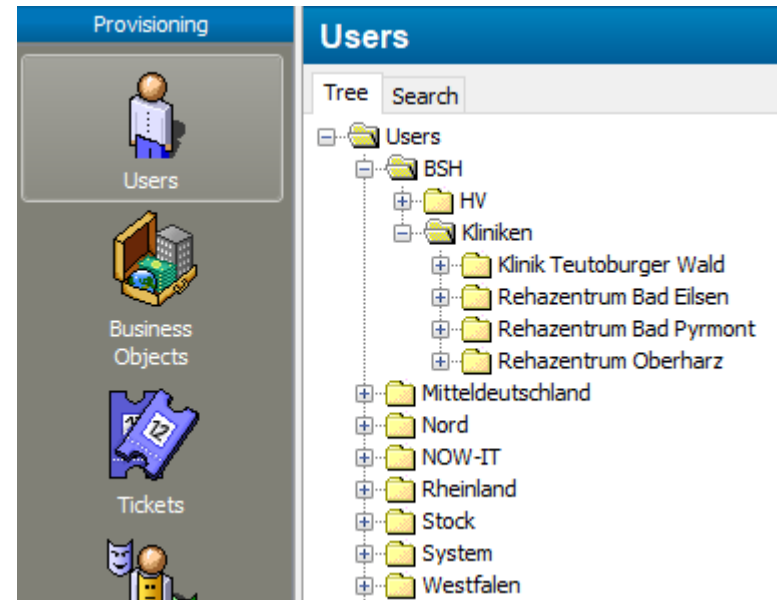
Provisioning

Users

Business Objects

12

Tickets

Users

Tree
Search

Users
BSH
HV
Kliniken
Klinik Teutoburger Wald
Rehazentrum Bad Eilsen
Rehazentrum Bad Pyrmont
Rehazentrum Oberharz
Mitteldeutschland
Nord
NOW-IT
Rheinland
Stock
System
Westfalen